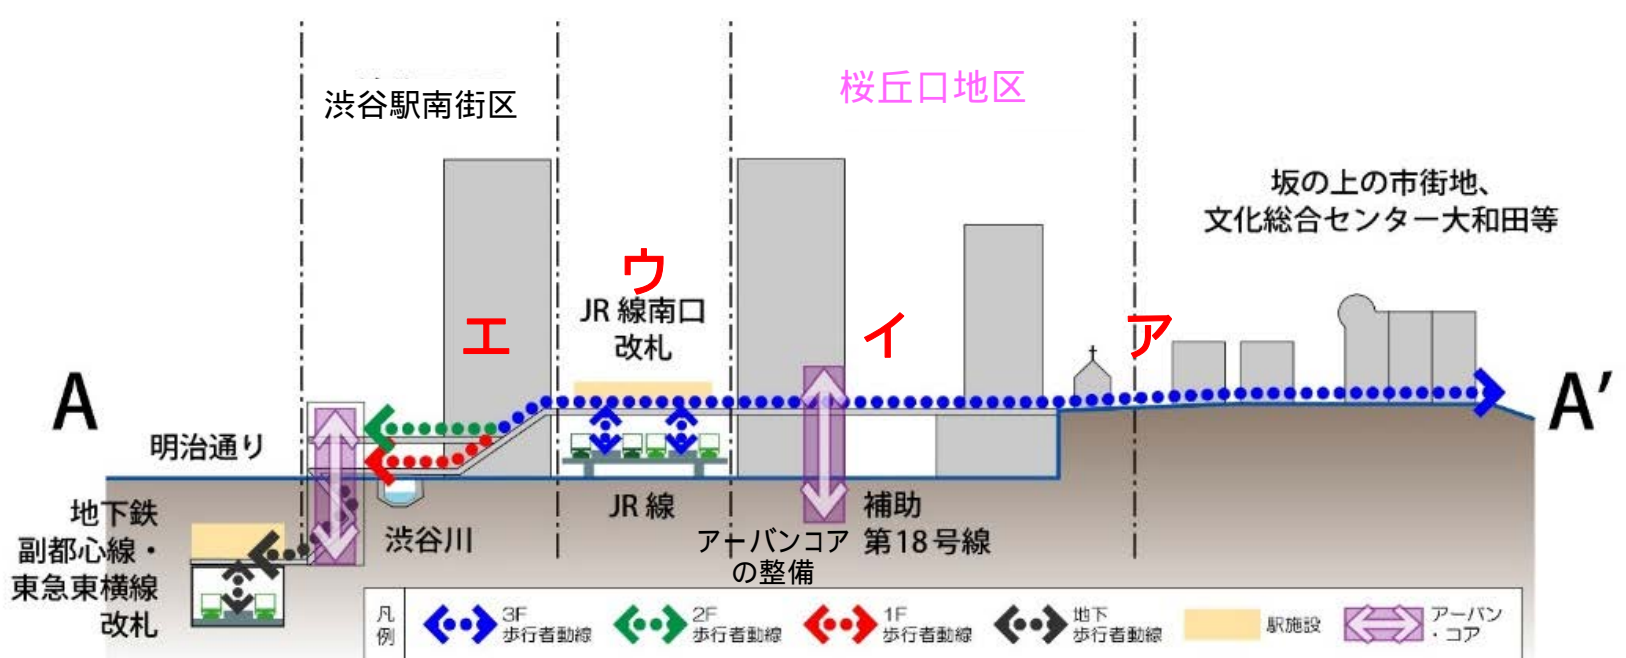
渋谷駅南街区

桜丘口地区

坂の上の市街地、文化総合センター大和田等

ウ

JR 線南口
改札

エ

イ

ア

A

A′

明治通り

地下鉄
副都心線・
東急東横線
改札

渋谷川

JR 線

アーバンコア
の整備

補助
第18号線

凡例

3F
歩行者動線

2F
歩行者動線

1F
歩行者動線

地下
歩行者動線

駅施設

アーバン
・コア